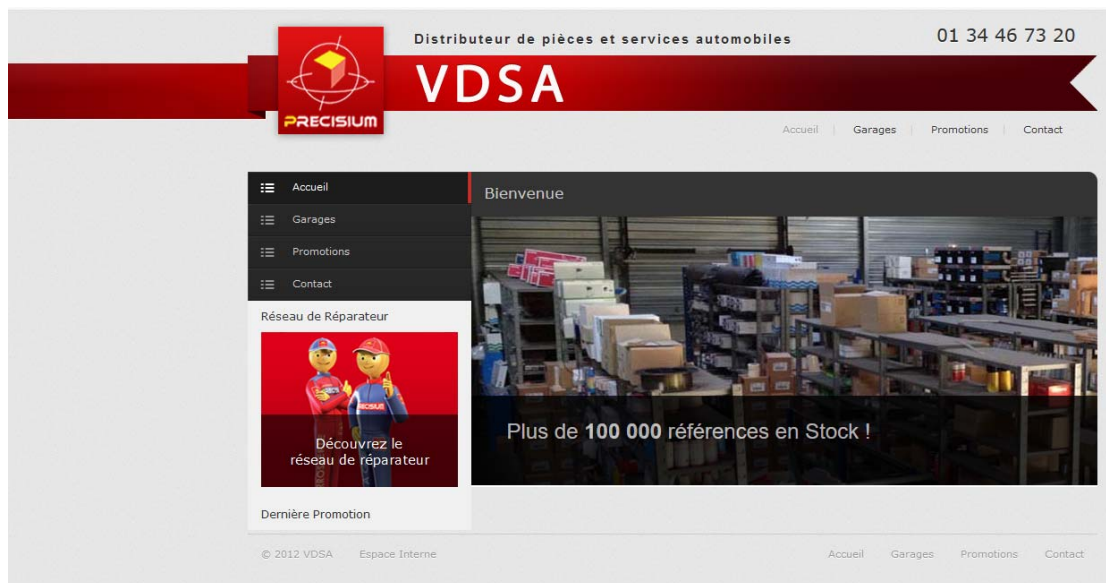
PRECISIUM

Distributeur de pièces et services automobiles

01 34 46 73 20

VDSA

Accueil | Garages | Promotions | Contact

Accueil
Garages
Promotions
Contact

Réseau de Réparateur

Découvrez le réseau de réparateur

Dernière Promotion

Bienvenue

Plus de **100 000** références en Stock !

© 2012 VDSA Espace Interne

Accueil Garages Promotions Contact